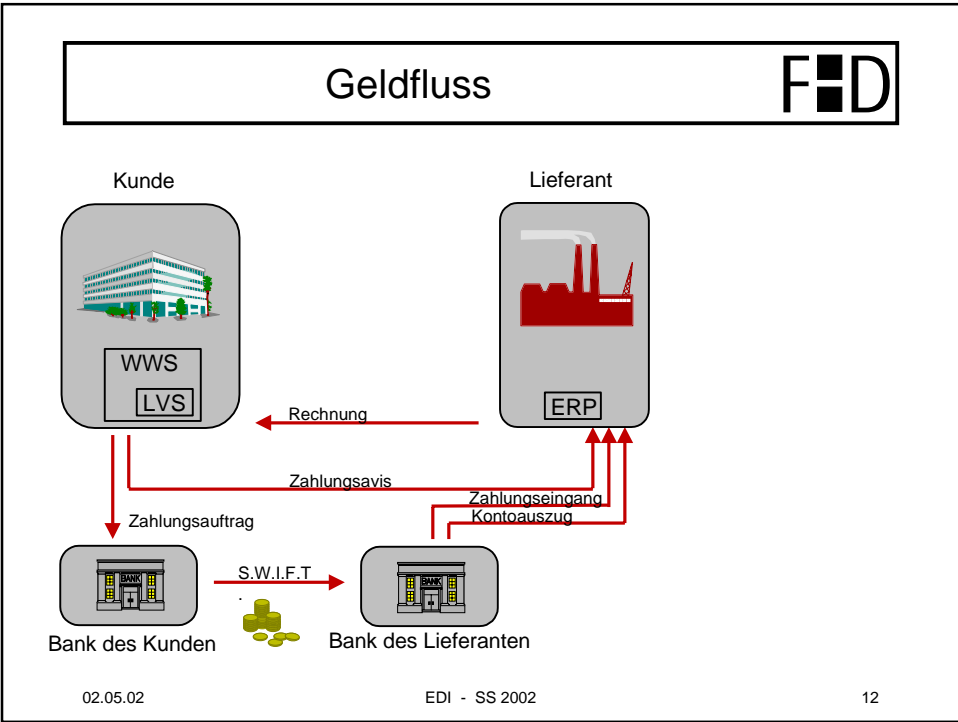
Geldfluss

F■D

Kunde

Lieferant

WWS

LVS

ERP

Rechnung

Zahlungsavis

Zahlungseingang

Kontoauszug

Zahlungsauftrag

BANK

S.W.I.F.T
.

BANK

Bank des Kunden

Bank des Lieferanten

02.05.02

EDI - SS 2002

12